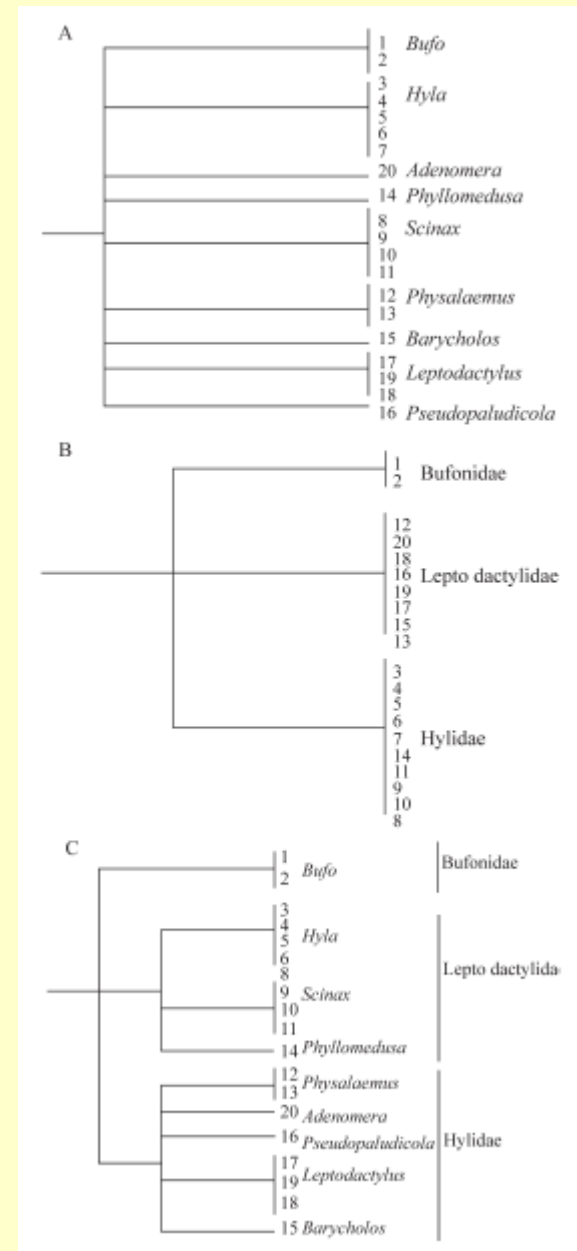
A

1
2
*Bufo*

3
4
5
6
7
*Hyla*

20 *Adenomera*

14 *Phyllomedusa*

8
9
10
11
*Scinax*

12
13
*Physalaemus*

15 *Barycholos*

17
19
18
*Leptodactylus*

16 *Pseudopaludicola*

B

1
2
Bufonidae

12
20
18
16
19
17
15
13
Lepto dactylidae

3
4
5
6
7
14
11
9
10
8
Hylidae

C

1
2
*Bufo*
Bufonidae

3
4
5
6
8
*Hyla*

9
10
11
*Scinax*

14 *Phyllomedusa*

Lepto dactylida

12
13
*Physalaemus*

20 *Adenomera*

16 *Pseudopaludicola*

17
19
18
*Leptodactylus*

15 *Barycholos*

Hylidae